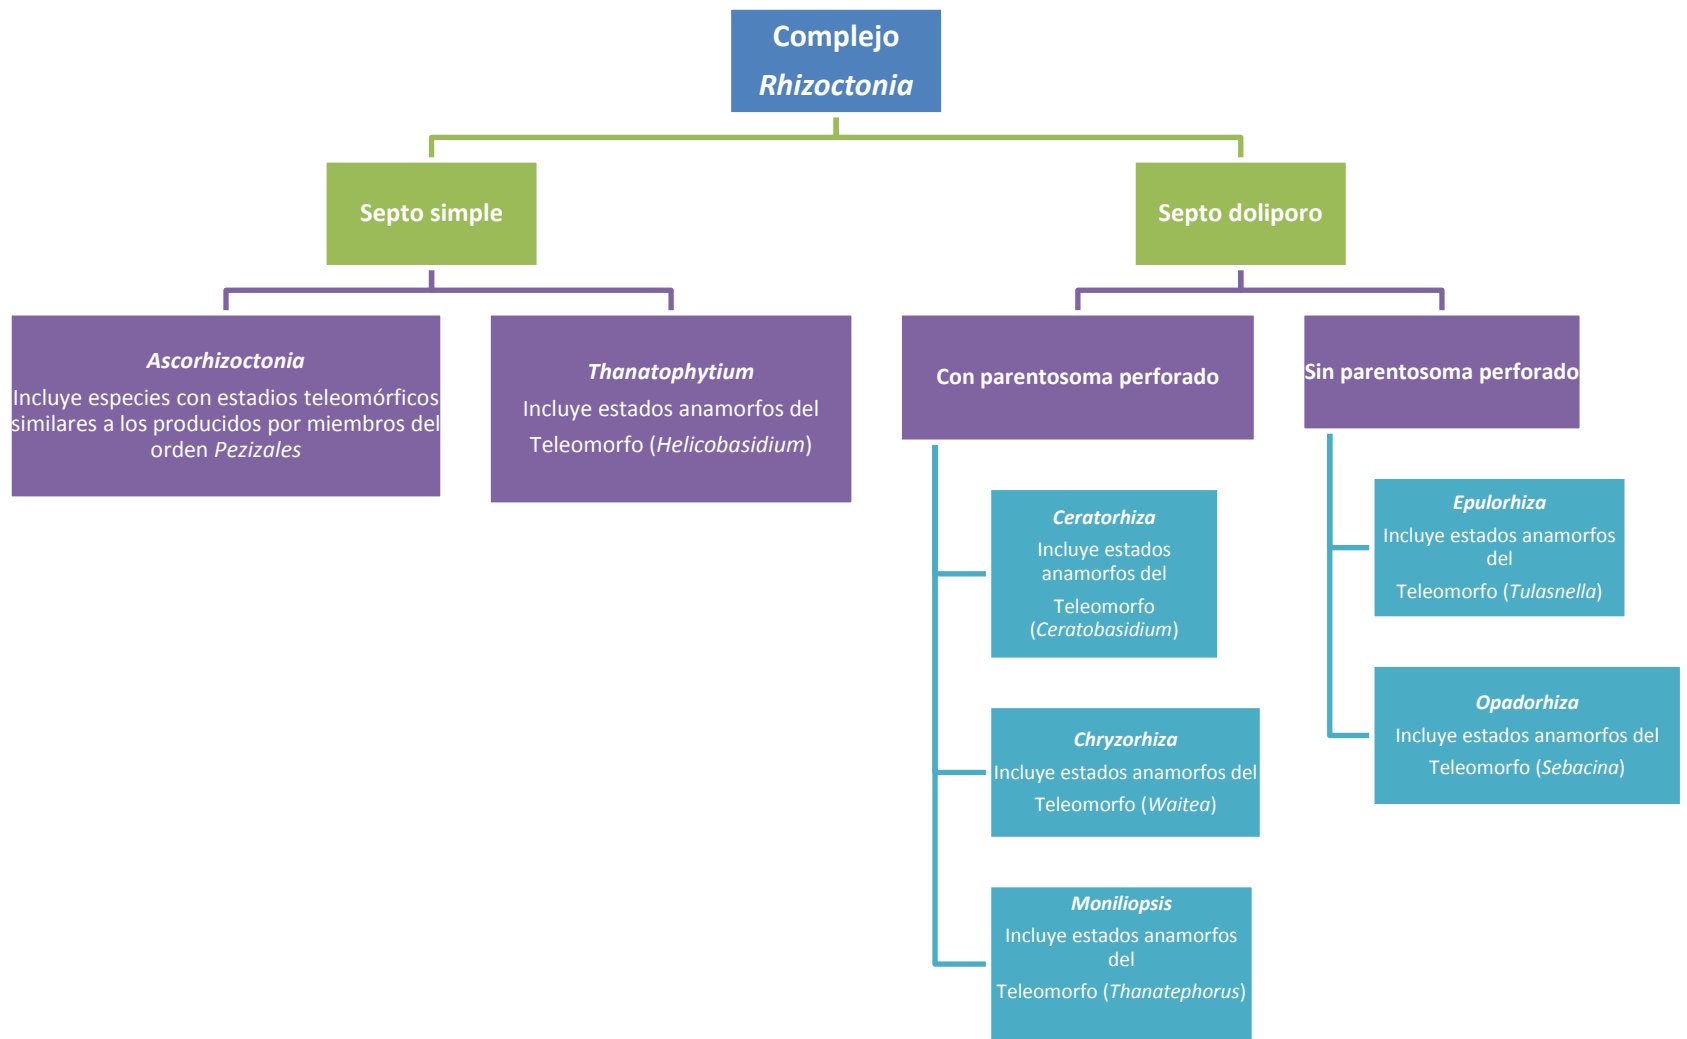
Complejo Rhizoctonia

Septo simple

Septo doliporo

Ascorhizoctonia
Incluye especies con estadios teleomórficos similares a los producidos por miembros del orden Pezizales

Thanatophytium
Incluye estados anamorfos del Teleomorfo (Helicobasidium)

Con parentosoma perforado

Sin parentosoma perforado

Ceratorhiza
Incluye estados anamorfos del Teleomorfo (Ceratobasidium)

Chryzorhiza
Incluye estados anamorfos del Teleomorfo (Waitea)

Moniliopsis
Incluye estados anamorfos del Teleomorfo (Thanatephorus)

Epulorhiza
Incluye estados anamorfos del Teleomorfo (Tulasnella)

Opadorhiza
Incluye estados anamorfos del Teleomorfo (Sebacina)